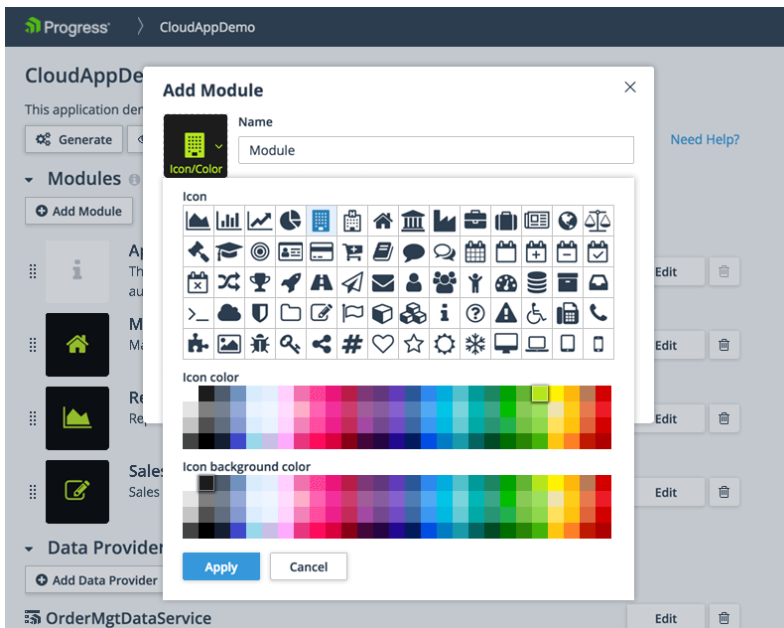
Progress 〉 CloudAppDemo

CloudAppDe

This application de

Generate

Modules

Add Module

Ap
Th
au

M
Ma

Re
Re

Sales
Sales

Data Provider

Add Data Provider

OrderMgtDataService

Need Help?

Edit
Edit
Edit
Edit
Edit

Add Module

Icon/Color

Name

Module

Icon

>_

#

i

Icon color

Icon background color

Apply

Cancel